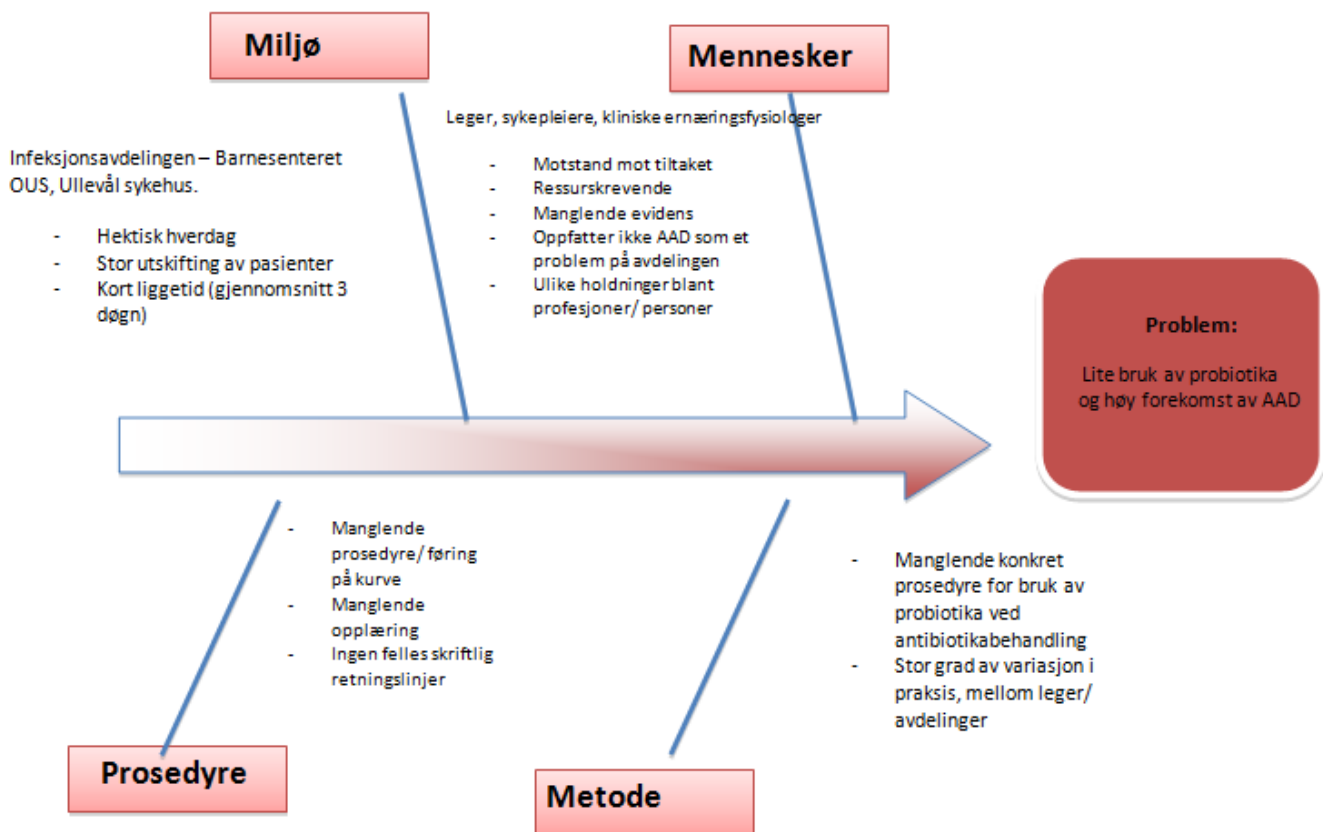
Miljø

Mennesker

Leger, sykepleiere, kliniske ernæringsfysiologer

- Motstand mot tiltaket
- Ressurskrevende
- Manglende evidens
- Oppfatter ikke AAD som et problem på avdelingen
- Ulike holdninger blant profesjoner/ personer

Infeksjonsavdelingen – Barnesenteret OUS, Ullevål sykehus.

- Hektisk hverdag
- Stor utskifting av pasienter
- Kort liggetid (gjennomsnitt 3 døgn)

Problem:

Lite bruk av probiotika og høy forekomst av AAD

- Manglende prosedyre/ føring på kurve
- Manglende opplæring
- Ingen felles skriftlig retningslinjer

- Manglende konkret prosedyre for bruk av probiotika ved antibiotikabehandling
- Stor grad av variasjon i praksis, mellom leger/ avdelinger

Prosedyre

Metode